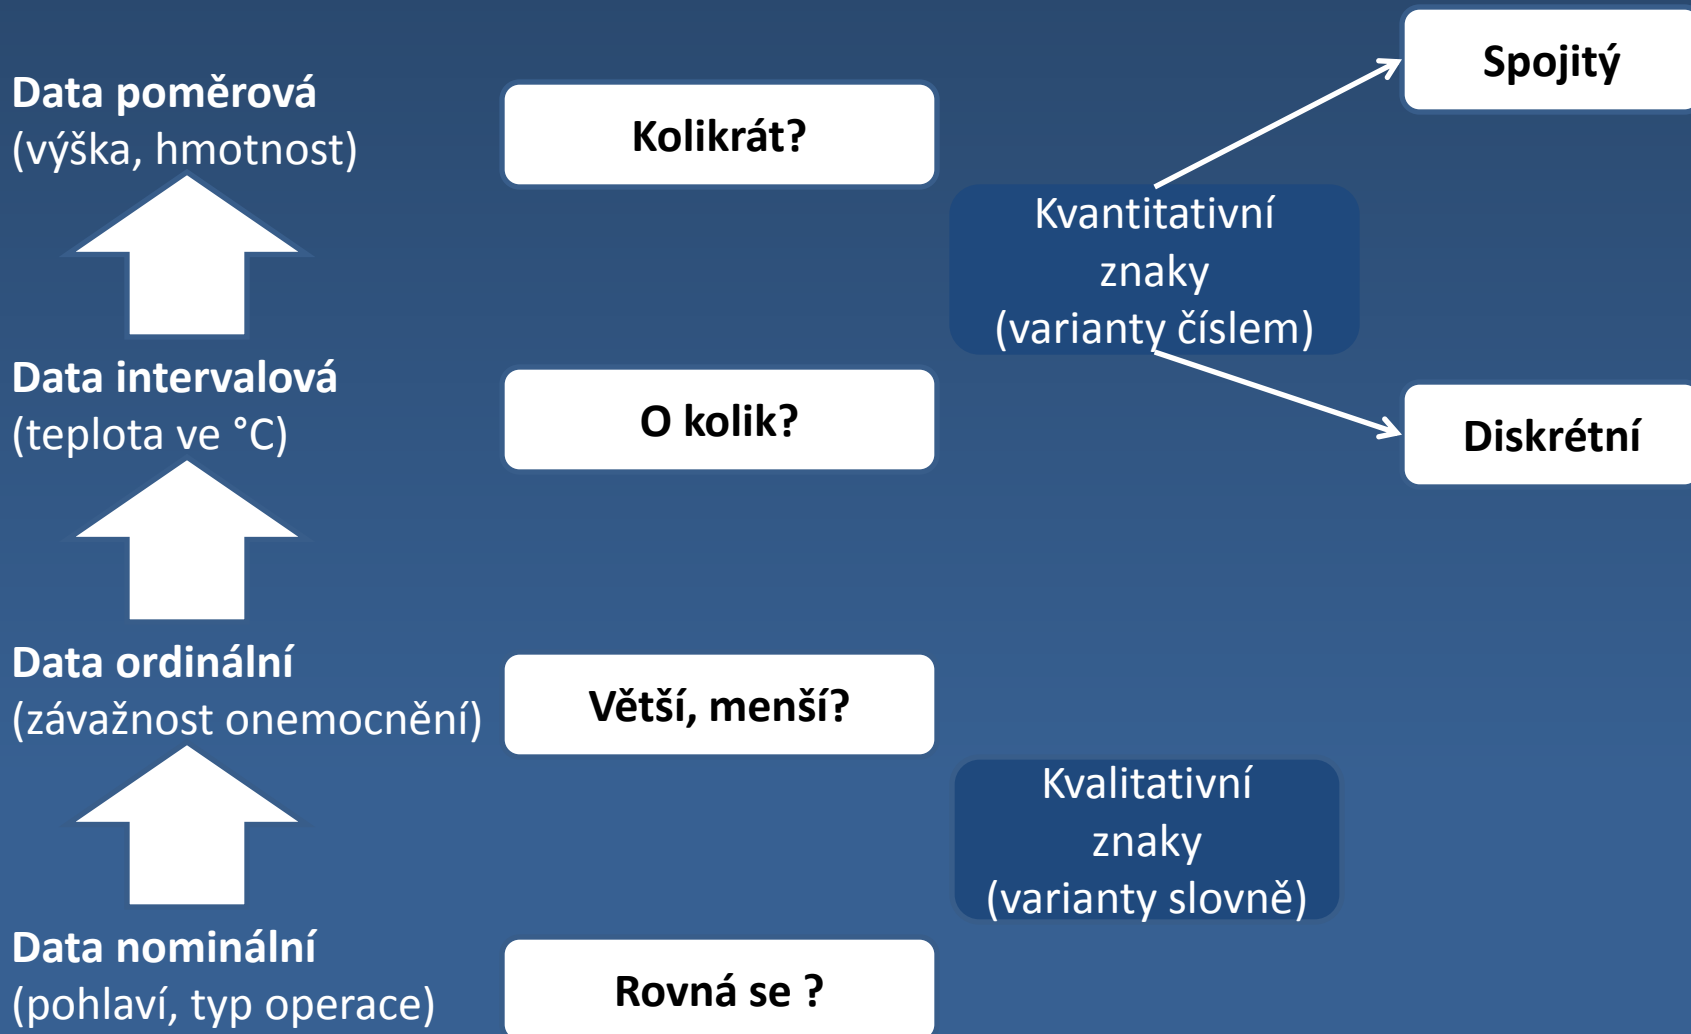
Data poměrová
(výška, hmotnost)

Kolikrát?

Spojitý

Kvantitativní znaky (varianty číslem)

Data intervalová
(teplota ve °C)

O kolik?

Diskrétní

Data ordinální
(závažnost onemocnění)

Větší, menší?

Kvalitativní znaky (varianty slovně)

Data nominální
(pohlaví, typ operace)

Rovná se ?